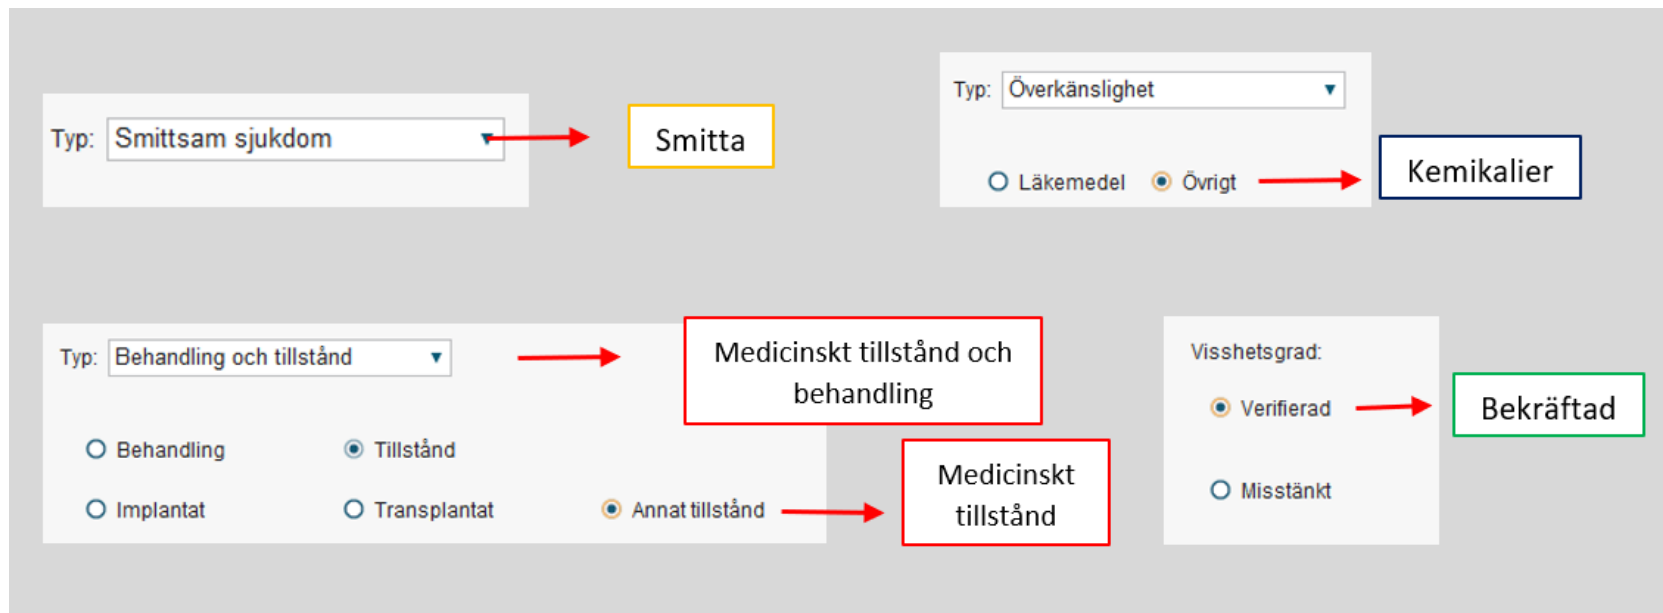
Typ: Smittsam sjukdom

Smitta

Typ: Överkänslighet

Läkemedel Övrigt

Kemikalier

Typ: Behandling och tillstånd

Medicinskt tillstånd och behandling

Behandling Tillstånd

Implantat Transplantat Annat tillstånd

Medicinskt tillstånd

Visshetsgrad:

Verifierad

Bekräftad

Misstänkt